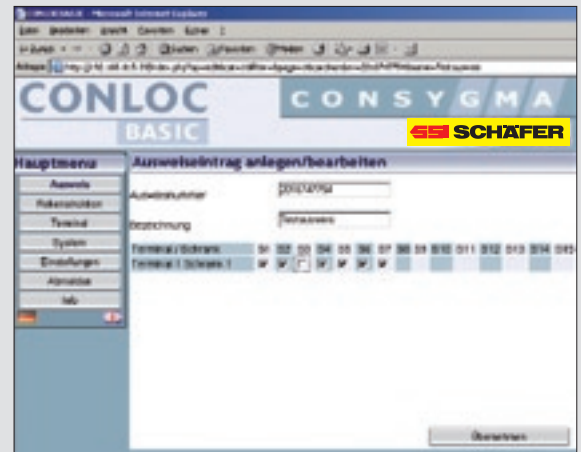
CONLOC

BASIC

CONSYGMA

SSI SCHÄFER

Hauptmenu

Ausweis

Fakenstation

Terminal

System

Einstellungen

Abmelden

Info

Ausweiseintrag anlegen/bearbeiten

Ausweisnummer

Bezeichnung

Terminal / Schrank

Terminal 1 Schrank 1

S1 S2 S3 S4 S5 S6 S7 S8 S9 S10 S11 S12 S13 S14 S15

Übernehmen